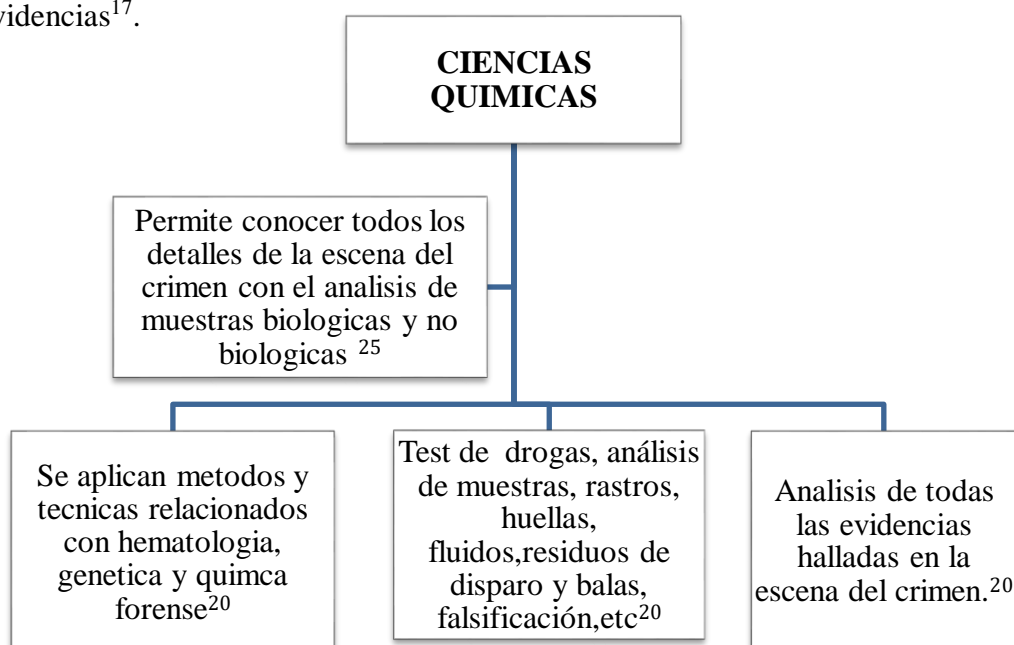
videncias$^{17}$.

CIENCIAS QUIMICAS

Permite conocer todos los detalles de la escena del crimen con el analisis de muestras biologicas y no biologicas $^{25}$

Se aplican metodos y tecnicas relacionados con hematologia, genetica y quimca forense$^{20}$

Test de drogas, análisis de muestras, rastros, huellas, fluidos,residuos de disparo y balas, falsificación,etc$^{20}$

Analisis de todas las evidencias halladas en la escena del crimen.$^{20}$